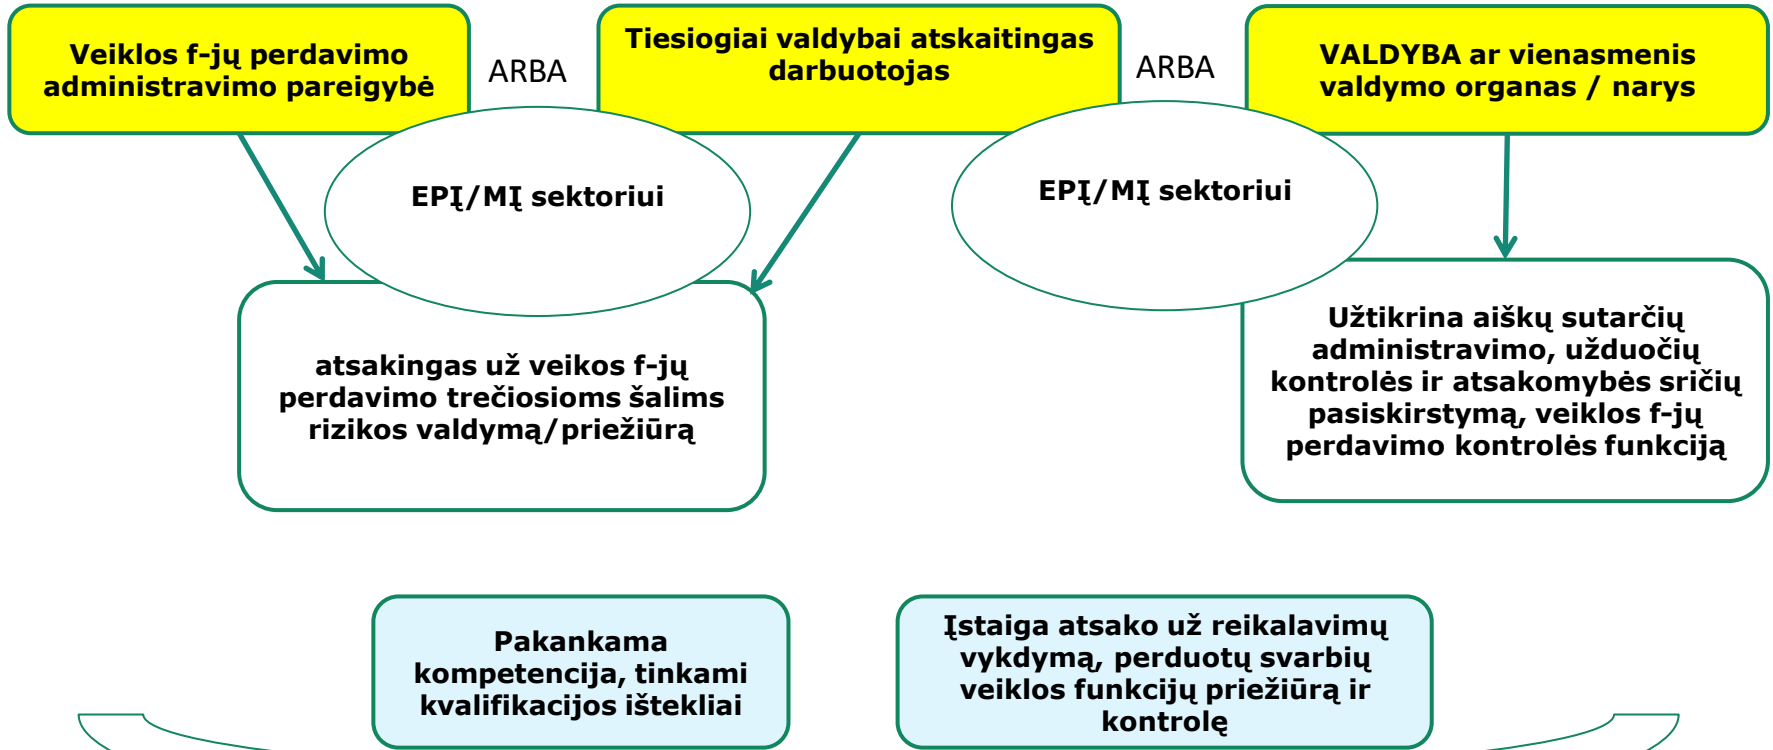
Veiklos f-jų perdavimo administravimo pareigybė

ARBA

Tiesiogiai valdybai atskaitingas darbuotojas

ARBA

VALDYBA ar vienasmenis valdymo organas / narys

EPĮ/MĮ sektoriui

EPĮ/MĮ sektoriui

atsakingas už veikos f-jų perdavimo trečiosioms šalims rizikos valdymą/priežiūrą

Užtikrina aiškų sutarčių administravimo, užduočių kontrolės ir atsakomybės sričių pasiskirstymą, veiklos f-jų perdavimo kontrolės funkciją

Pakankama kompetencija, tinkami kvalifikacijos ištekliai

Įstaiga atsako už reikalavimų vykdymą, perduotų svarbių veiklos funkcijų priežiūrą ir kontrolę